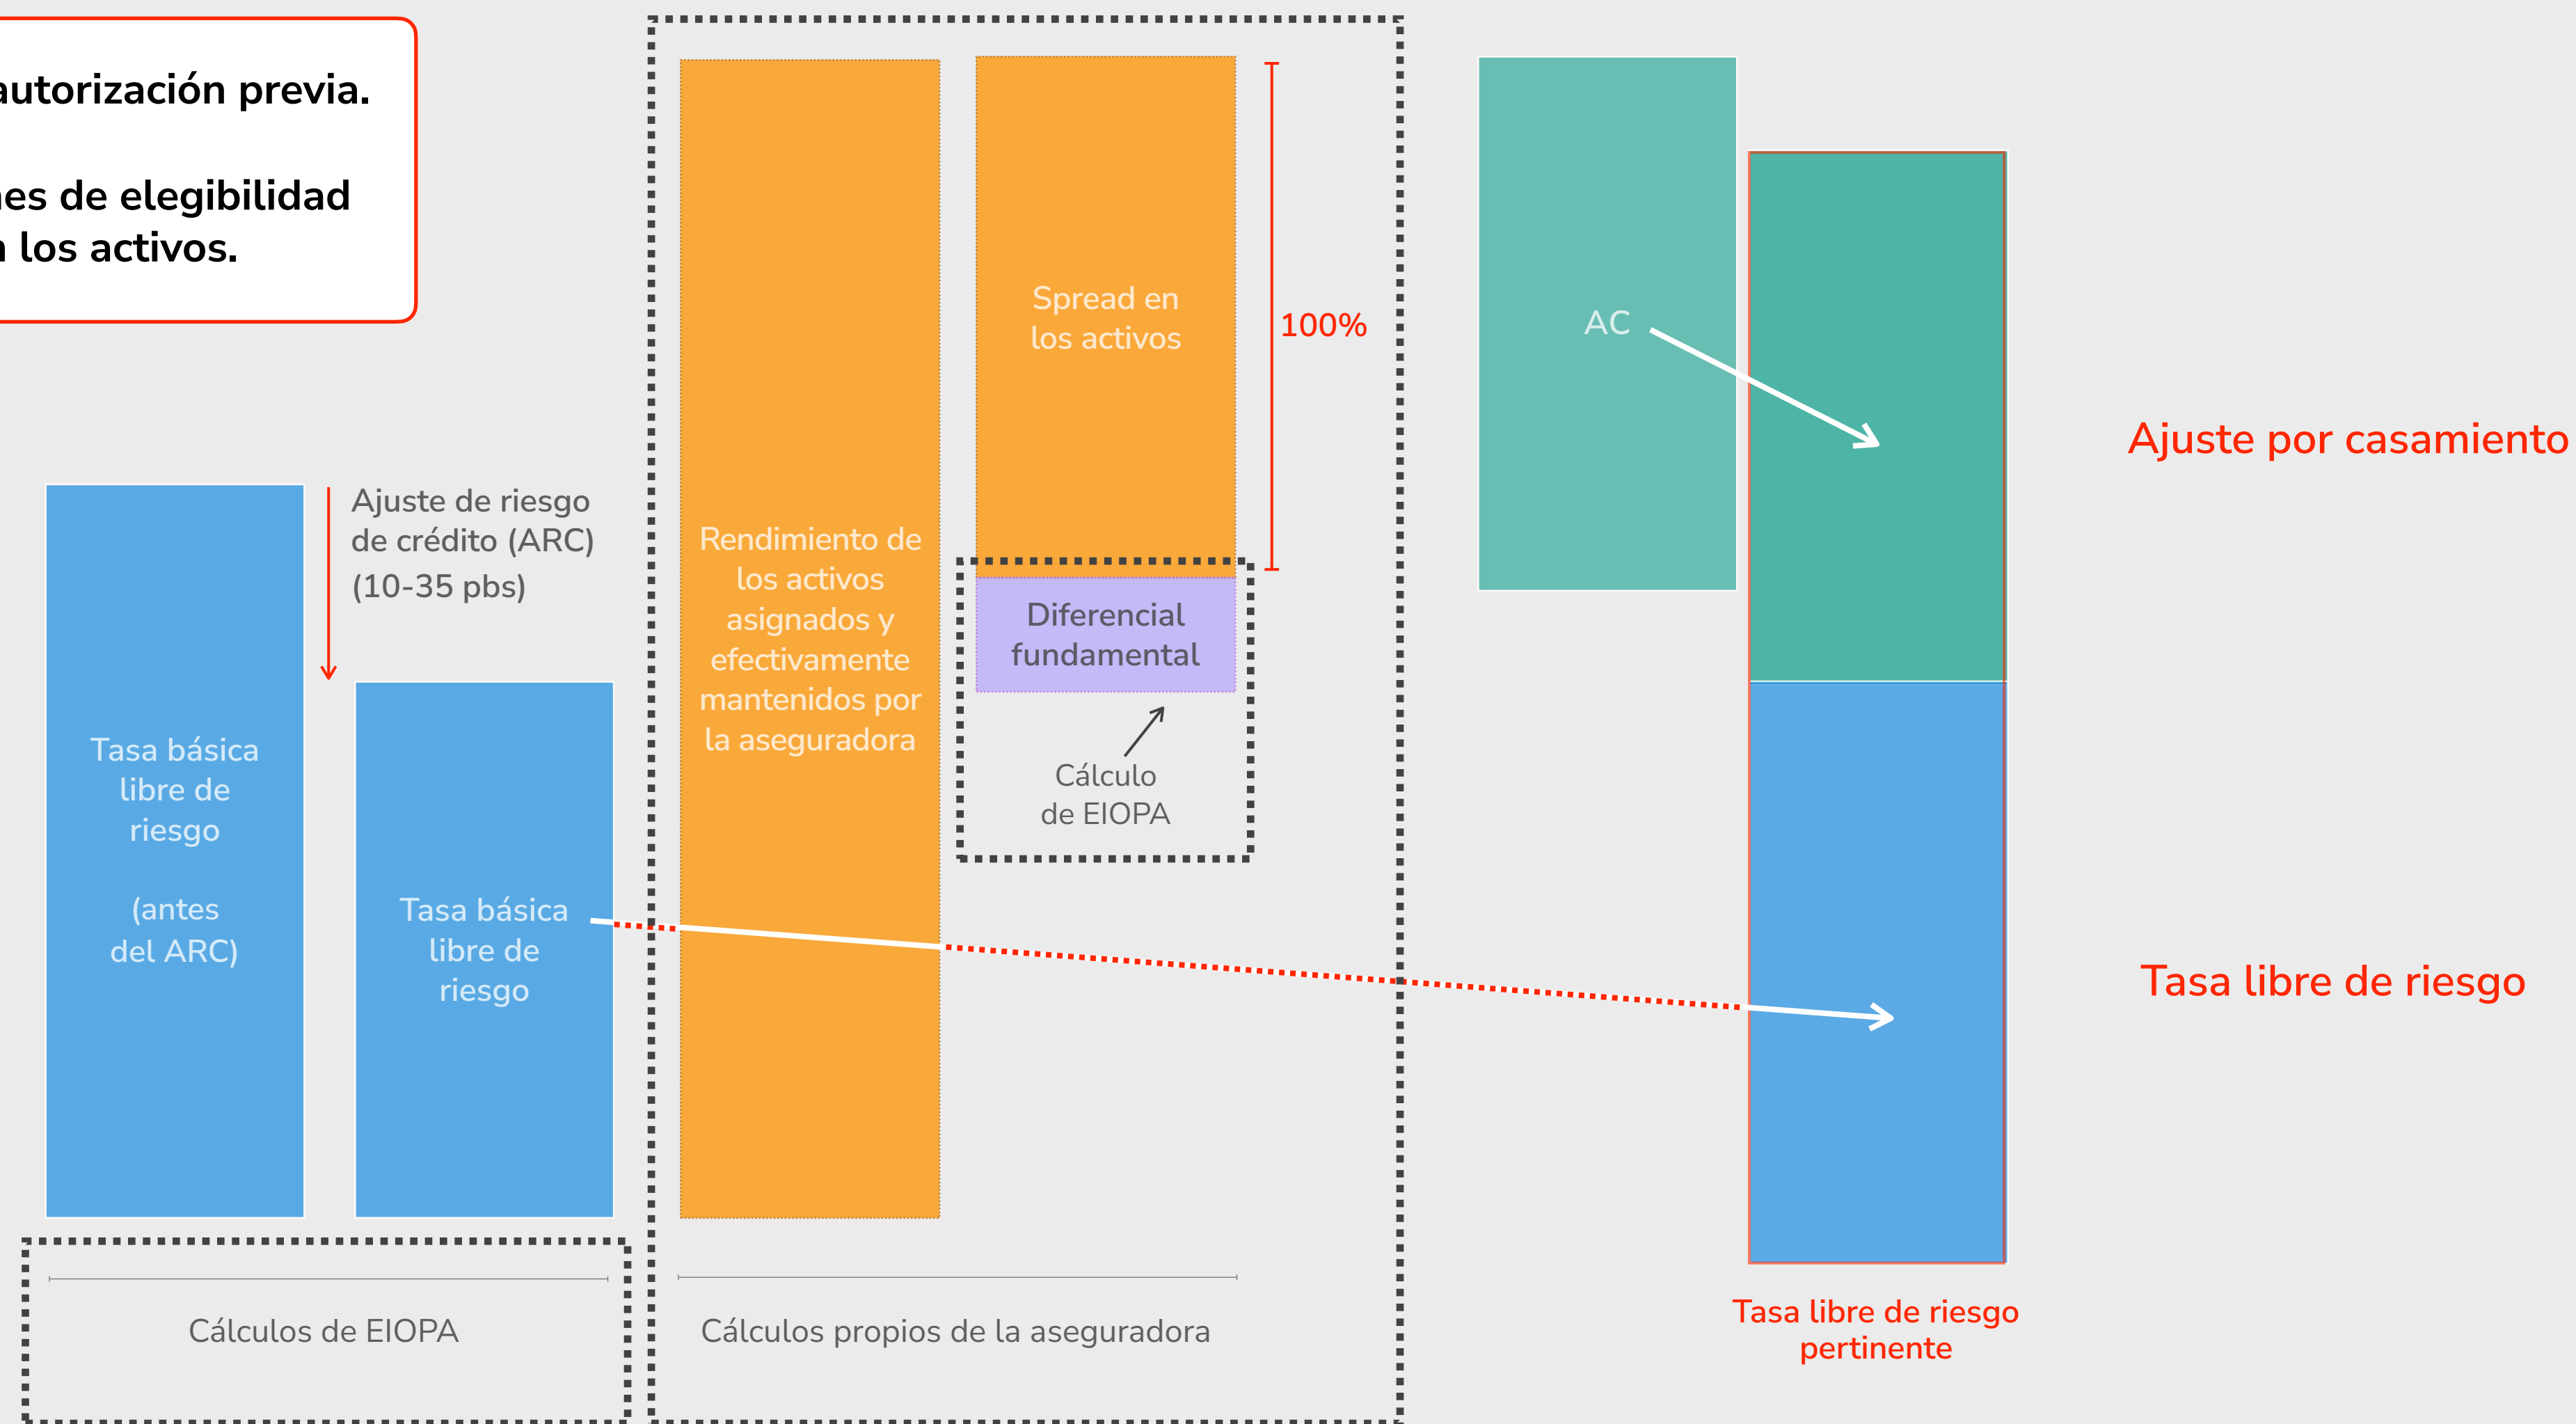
autorización previa.

es de elegibilidad
los activos.

Ajuste de riesgo de crédito (ARC) (10-35 pbs)

Tasa básica libre de riesgo

(antes del ARC)

Tasa básica libre de riesgo

Cálculos de EIOPA

Rendimiento de los activos asignados y efectivamente mantenidos por la aseguradora

Spread en los activos

100%

Diferencial fundamental

Cálculo de EIOPA

Cálculos propios de la aseguradora

AC

Ajuste por casamiento

Tasa libre de riesgo

Tasa libre de riesgo pertinente